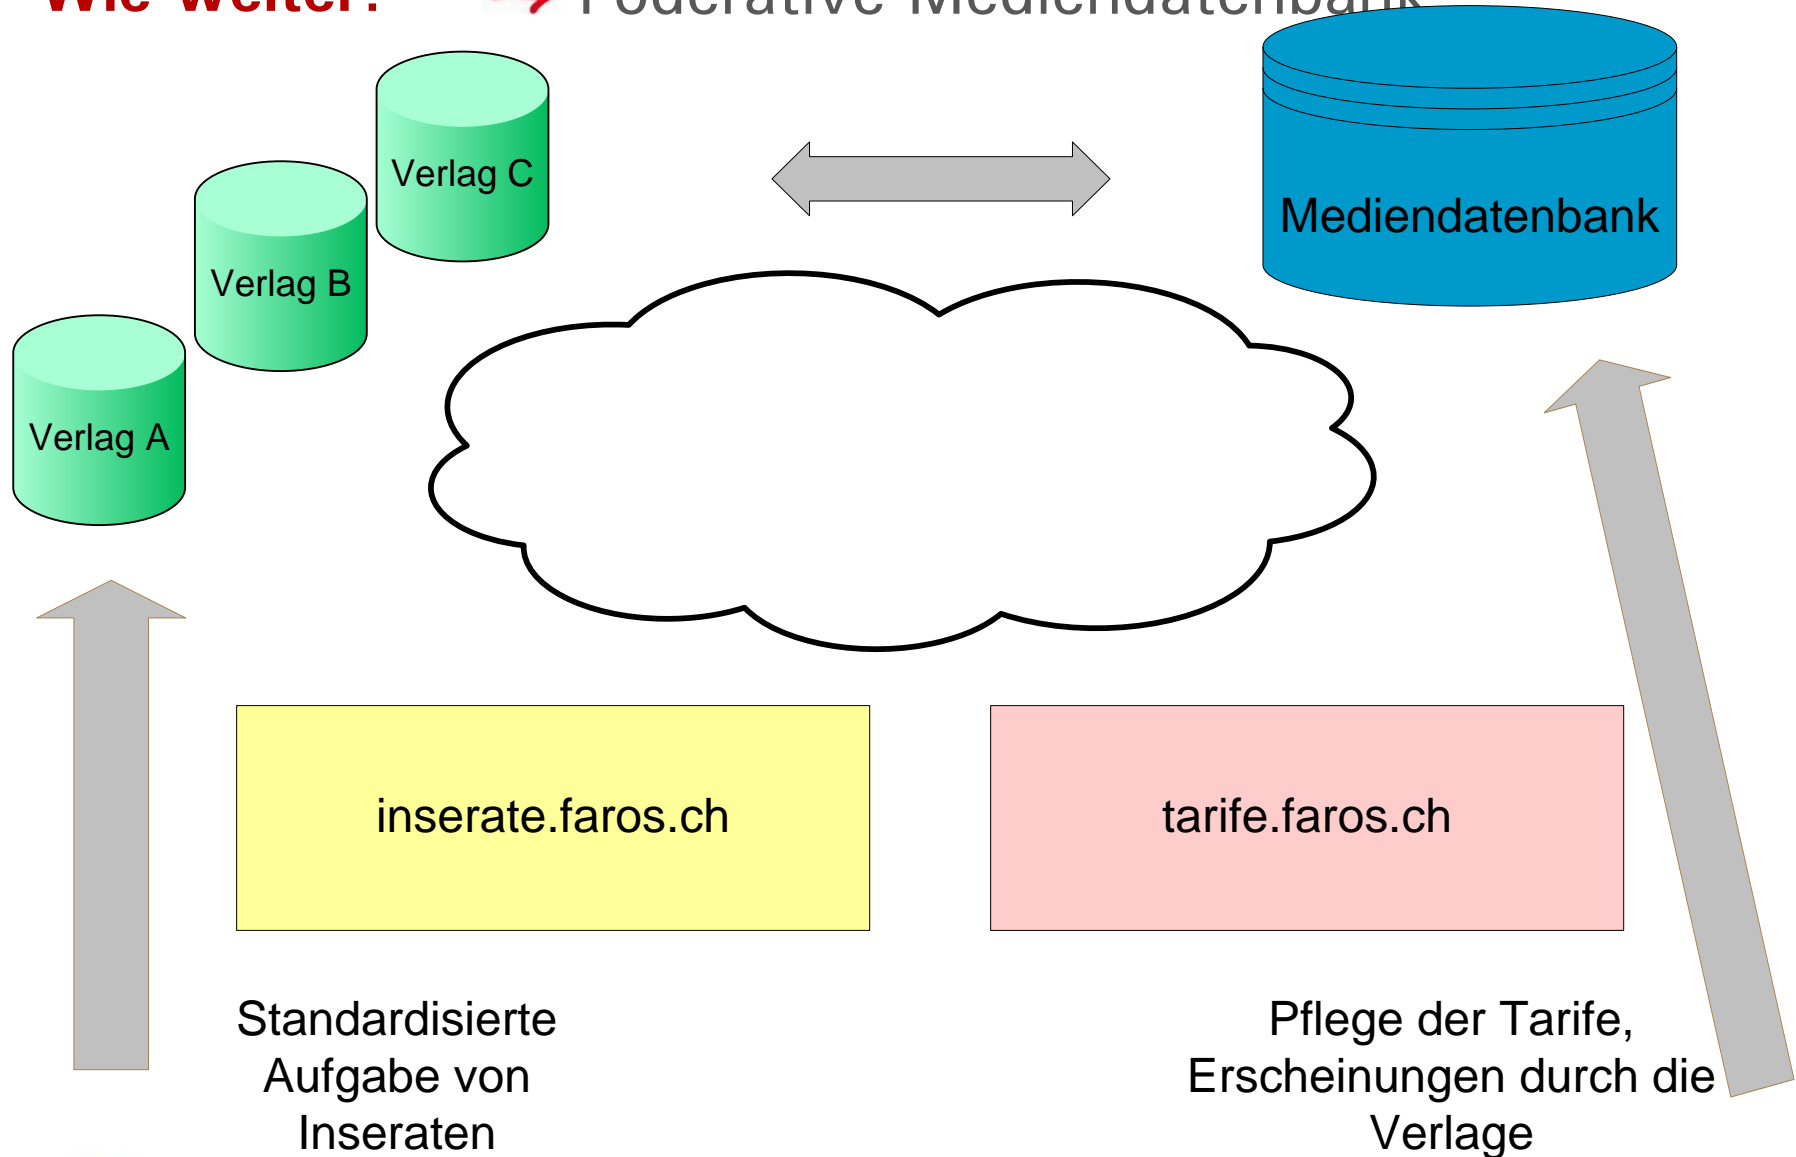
Wie weiter? Föderative Mediendatenbank

Verlag C

Verlag B

Verlag A

Mediendatenbank

inserate.faros.ch

tarife.faros.ch

Standardisierte Aufgabe von Inseraten

Pflege der Tarife, Erscheinungen durch die Verlage